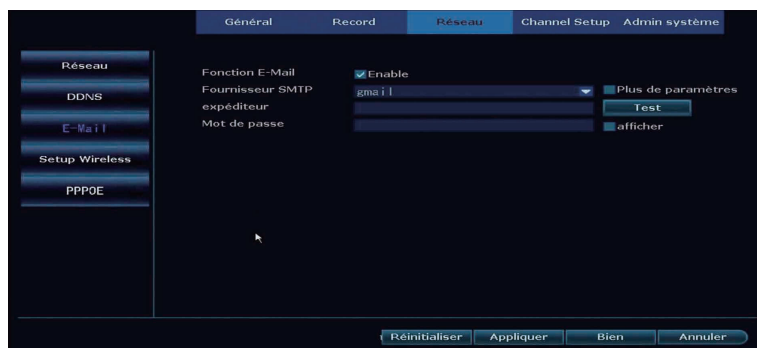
Général Record Réseau Channel Setup Admin système

Réseau
DDNS
E-Mail
Setup Wireless
PPPOE

Fonction E-Mail Enable
Fournisseur SMTP gmail Plus de paramètres
expéditeur Test
Mot de passe afficher

Réinitialiser Appliquer Bien Annuler